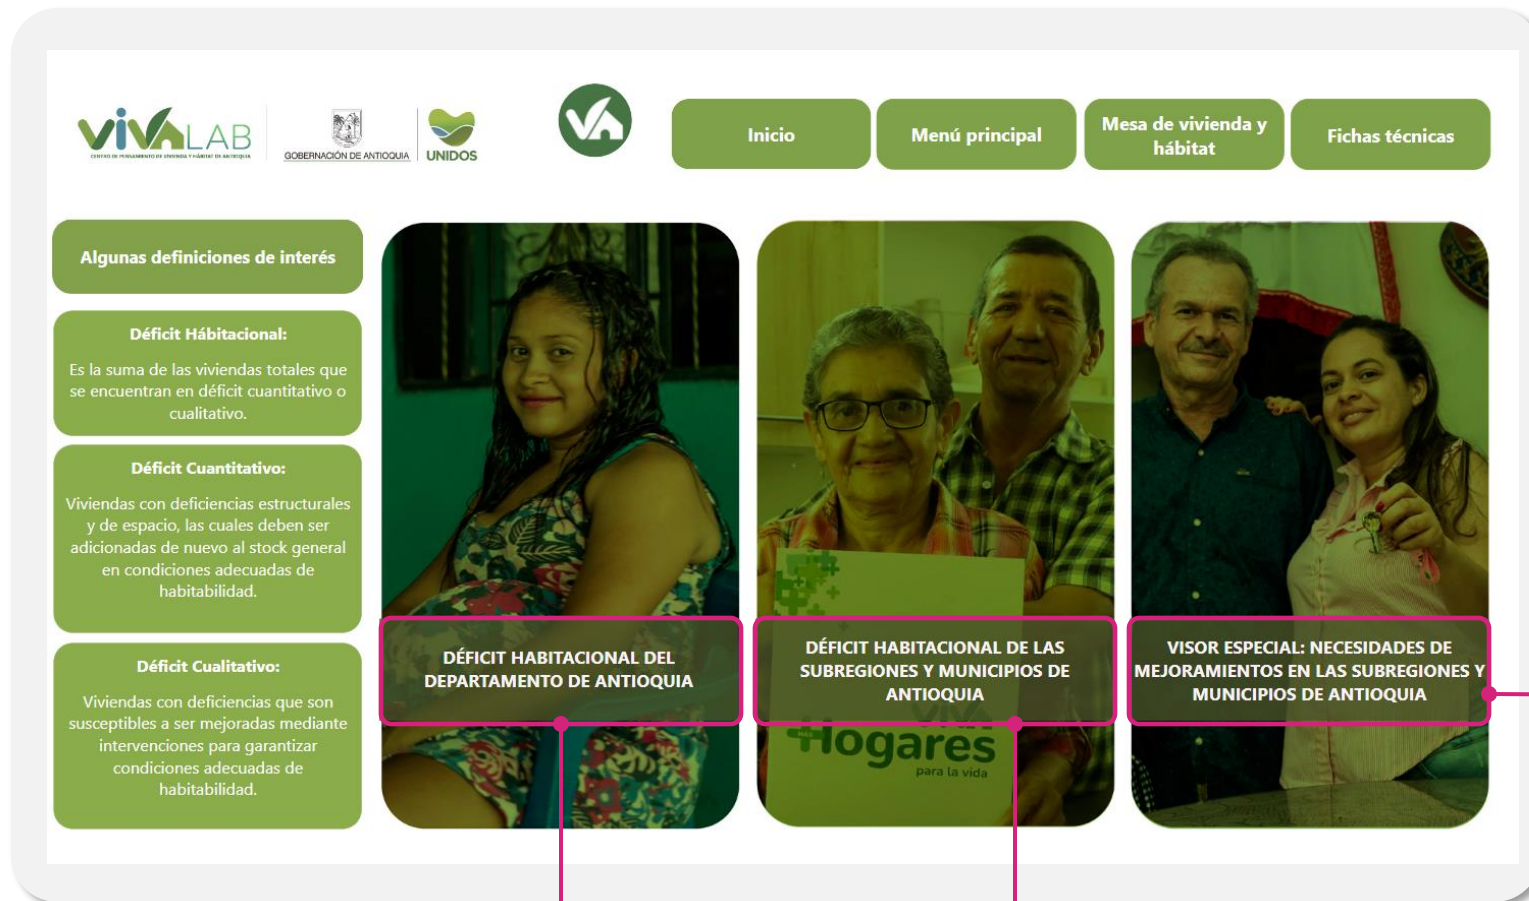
VIVALAB
CENTRO DE PENSAMIENTO DE VIVIENDA Y HÁBITAT DE ANTIOQUIA

GOBERNACIÓN DE ANTIOQUIA

UNIDOS

Inicio

Menú principal

Mesa de vivienda y hábitat

Fichas técnicas

Algunas definiciones de interés

Déficit Hábitacional:

Es la suma de las viviendas totales que se encuentran en déficit cuantitativo o cualitativo.

Déficit Cuantitativo:

Viviendas con deficiencias estructurales y de espacio, las cuales deben ser adicionadas de nuevo al stock general en condiciones adecuadas de habitabilidad.

Déficit Cualitativo:

Viviendas con deficiencias que son susceptibles a ser mejoradas mediante intervenciones para garantizar condiciones adecuadas de habitabilidad.

DÉFICIT HABITACIONAL DEL DEPARTAMENTO DE ANTIOQUIA

DÉFICIT HABITACIONAL DE LAS SUBREGIONES Y MUNICIPIOS DE ANTIOQUIA

Hogares
para la vida

VISOR ESPECIAL: NECESIDADES DE MEJORAMIENTOS EN LAS SUBREGIONES Y MUNICIPIOS DE ANTIOQUIA